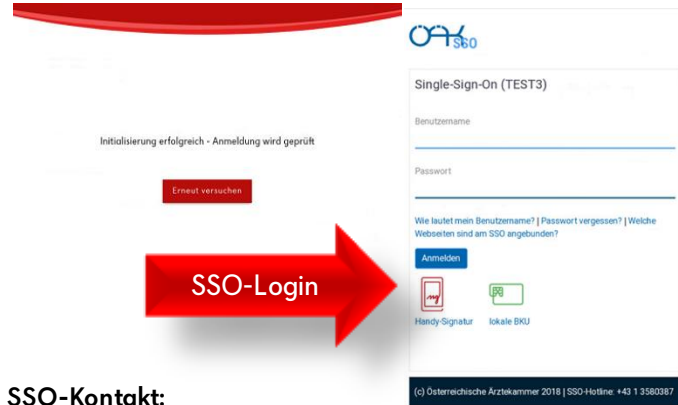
Initialisierung erfolgreich - Anmeldung wird geprüft

Erneut versuchen

SSO-Login

ÖÄK SSO

Single-Sign-On (TEST3)

Benutzername

Passwort

Wie lautet mein Benutzername? | Passwort vergessen? | Welche Webseiten sind am SSO angebunden?

Anmelden

Handy-Signatur

lokale BKU

(c) Österreichische Ärztekammer 2018 | SSO-Hotline: +43 1 3580387

SSO-Kontakt: